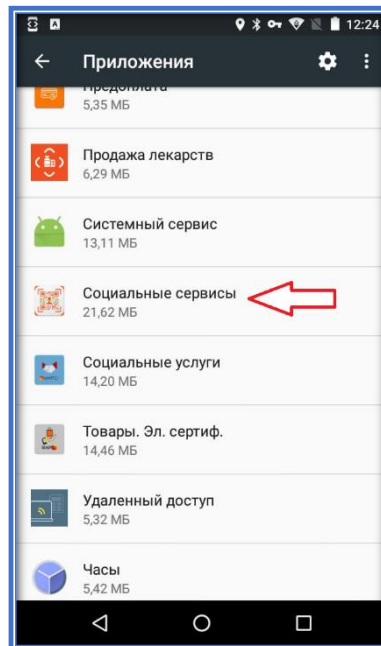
12:24

Приложения

Предоплата
5,35 МБ

Продажа лекарств
6,29 МБ

Системный сервис
13,11 МБ

Социальные сервисы
21,62 МБ

Социальные услуги
14,20 МБ

Товары. Эл. сертиф.
14,46 МБ

Удаленный доступ
5,32 МБ

Часы
5,42 МБ